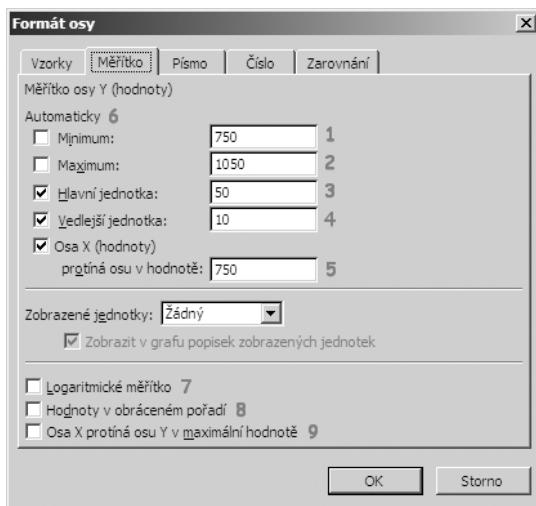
Formát osy

Vzorky | Měřítko | Písmo | Číslo | Zarovnání

Měřítko osy Y (hodnoty)

Automaticky 6

Minimum: 750 1

Maximum: 1050 2

Hlavní jednotka: 50 3

Vedlejší jednotka: 10 4

Osa X (hodnoty) protíná osu v hodnotě: 750 5

Zobrazené jednotky: Žádný

Zobrazit v grafu popisek zobrazených jednotek

Logaritmické měřítko 7

Hodnoty v obráceném pořadí 8

Osa X protíná osu Y v maximální hodnotě 9

OK Storno